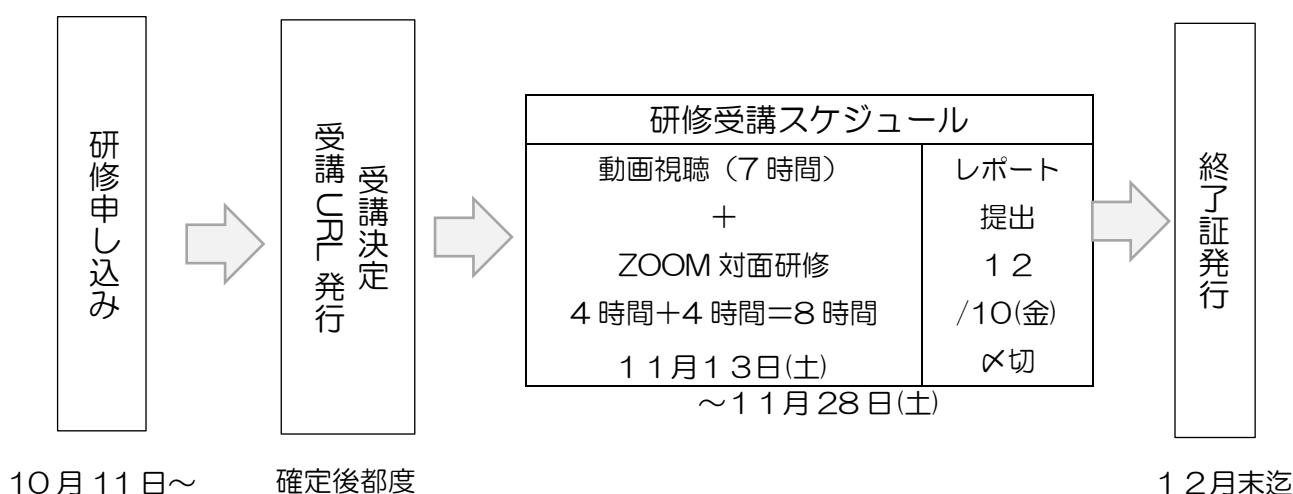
研修申し込み

受講決定
受講 URL 発行

研修受講スケジュール

| 動画視聴（7 時間）<br>＋<br>ZOOM 対面研修<br>4 時間＋4 時間＝8 時間<br>１１月１３日(土) | レポート<br>提出<br>１２<br>/10(金)<br>〆切 |
|---|---|

～１１月 28 日(土)

終了証発行

10 月 11 日～

確定後都度

１２月末迄